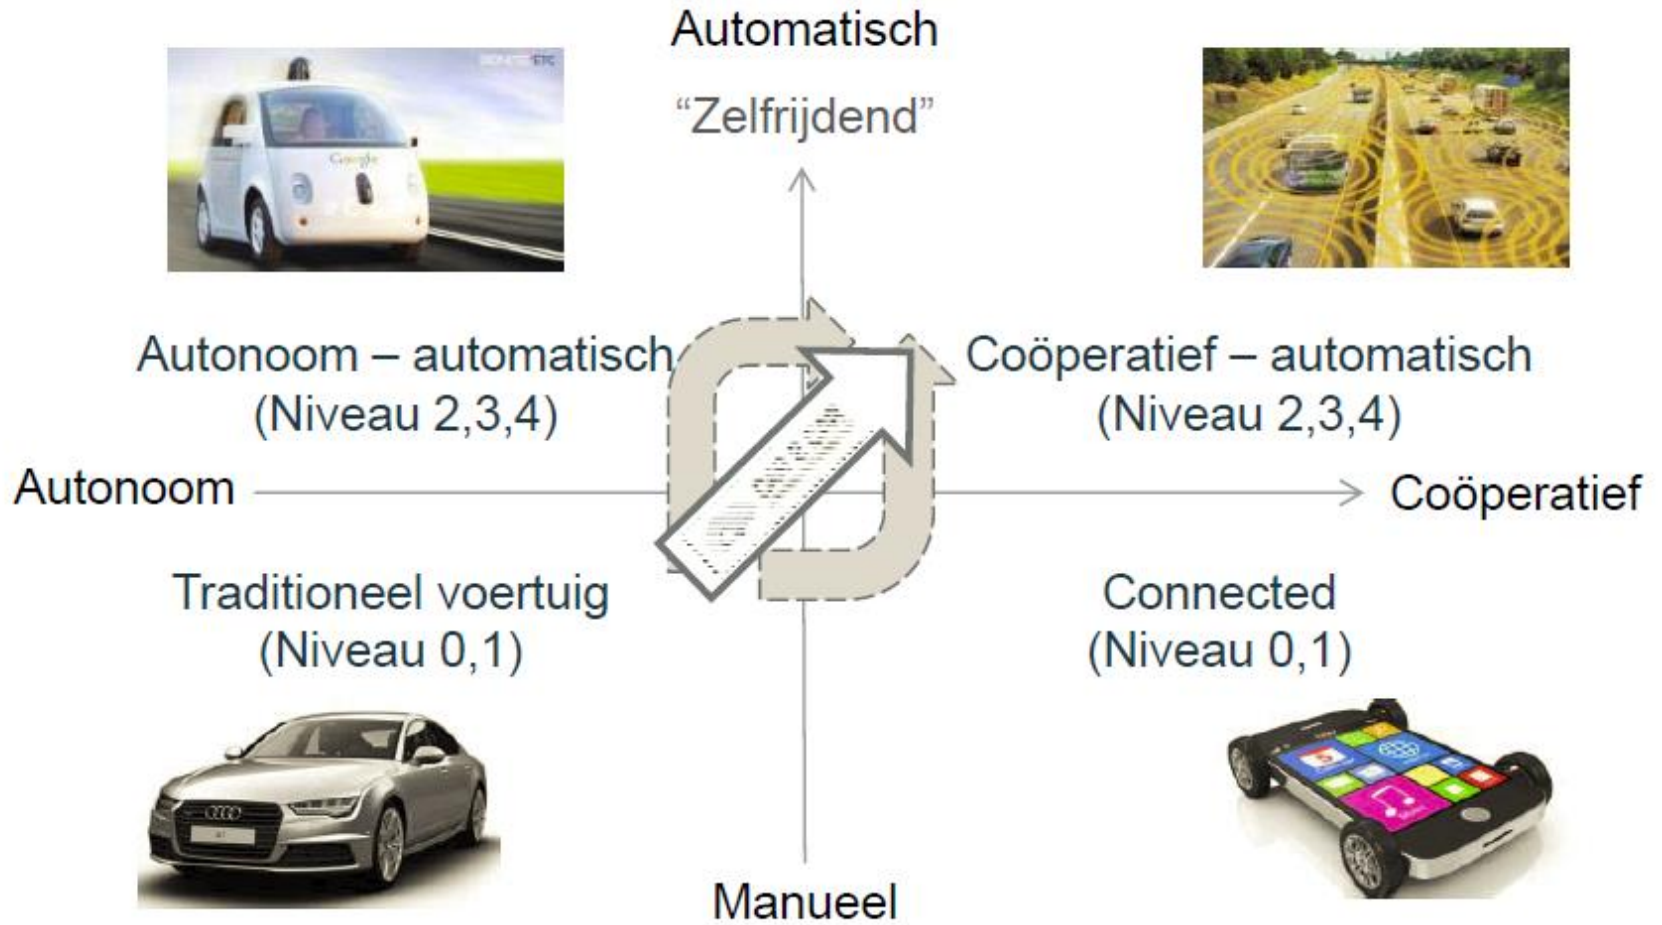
Automatisch

"Zelfrijdend"

Google

Autonoom – automatisch
(Niveau 2,3,4)

Coöperatief – automatisch
(Niveau 2,3,4)

Autonoom

Coöperatief

Traditioneel voertuig
(Niveau 0,1)

Connected
(Niveau 0,1)

Manueel